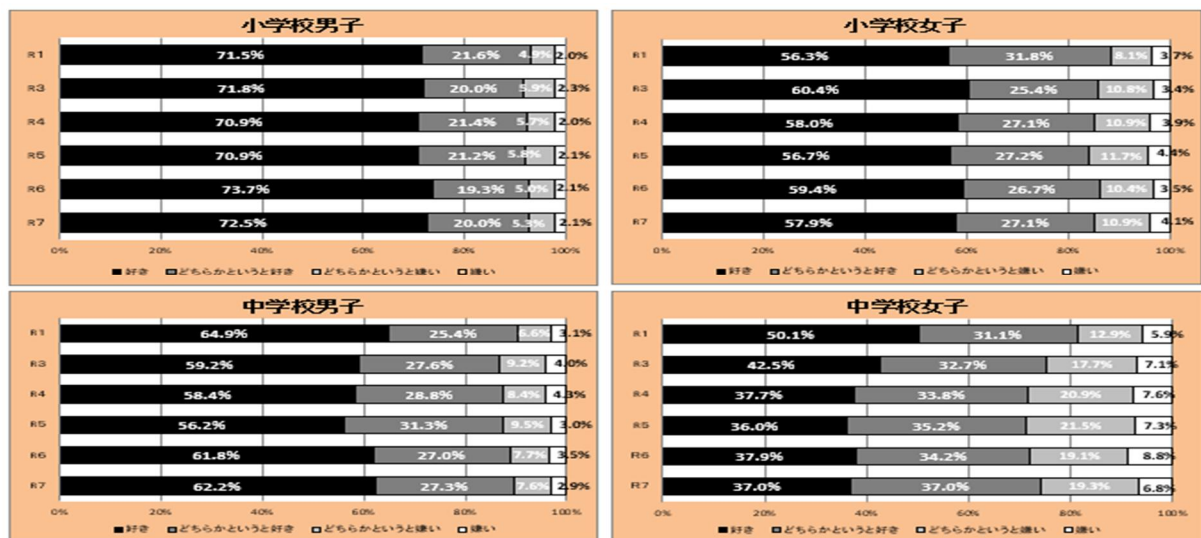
小学校男子

| | 好き | どちらかというと好き | どちらかというと嫌い | 嫌い |
|---|---|---|---|---|
| R1 | 71.5% | 21.6% | 4.9% | 2.0% |
| R3 | 71.8% | 20.0% | 5.9% | 2.3% |
| R4 | 70.9% | 21.4% | 5.7% | 2.0% |
| R5 | 70.9% | 21.2% | 5.8% | 2.1% |
| R6 | 73.7% | 19.3% | 5.0% | 2.1% |
| R7 | 72.5% | 20.0% | 5.3% | 2.1% |

0% 20% 40% 60% 80% 100%

■好き ■どちらかというと好き □どちらかというと嫌い □嫌い

小学校女子

| | 好き | どちらかというと好き | どちらかというと嫌い | 嫌い |
|---|---|---|---|---|
| R1 | 56.3% | 31.8% | 8.1% | 3.7% |
| R3 | 60.4% | 25.4% | 10.8% | 3.4% |
| R4 | 58.0% | 27.1% | 10.9% | 3.9% |
| R5 | 56.7% | 27.2% | 11.7% | 4.4% |
| R6 | 59.4% | 26.7% | 10.4% | 3.5% |
| R7 | 57.9% | 27.1% | 10.9% | 4.1% |

0% 20% 40% 60% 80% 100%

■好き ■どちらかというと好き □どちらかというと嫌い □嫌い

中学校男子

| | 好き | どちらかというと好き | どちらかというと嫌い | 嫌い |
|---|---|---|---|---|
| R1 | 64.9% | 25.4% | 6.6% | 3.1% |
| R3 | 59.2% | 27.6% | 9.2% | 4.0% |
| R4 | 58.4% | 28.8% | 8.4% | 4.3% |
| R5 | 56.2% | 31.3% | 9.5% | 3.0% |
| R6 | 61.8% | 27.0% | 7.7% | 3.5% |
| R7 | 62.2% | 27.3% | 7.6% | 2.9% |

0% 20% 40% 60% 80% 100%

■好き ■どちらかというと好き □どちらかというと嫌い □嫌い

中学校女子

| | 好き | どちらかというと好き | どちらかというと嫌い | 嫌い |
|---|---|---|---|---|
| R1 | 50.1% | 31.1% | 12.9% | 5.9% |
| R3 | 42.5% | 32.7% | 17.7% | 7.1% |
| R4 | 37.7% | 33.8% | 20.9% | 7.6% |
| R5 | 36.0% | 35.2% | 21.5% | 7.3% |
| R6 | 37.9% | 34.2% | 19.1% | 8.8% |
| R7 | 37.0% | 37.0% | 19.3% | 6.8% |

0% 20% 40% 60% 80% 100%

■好き ■どちらかというと好き □どちらかというと嫌い □嫌い